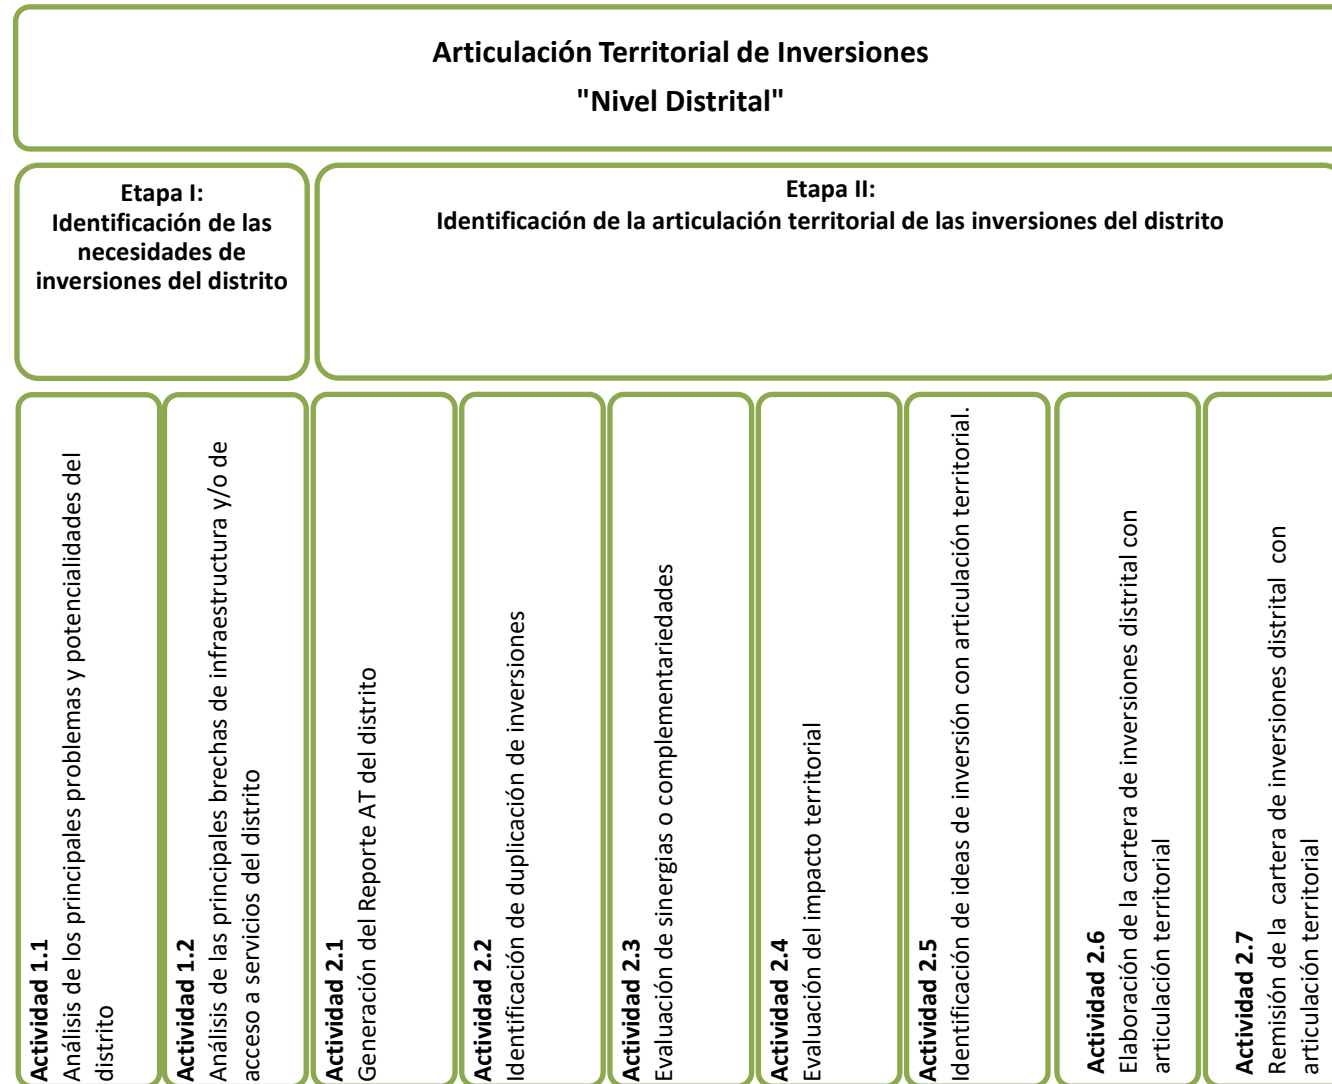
Articulación Territorial de Inversiones
"Nivel Distrital"

Etapa I:
Identificación de las necesidades de inversiones del distrito

Etapa II:
Identificación de la articulación territorial de las inversiones del distrito

Actividad 1.1
Análisis de los principales problemas y potencialidades del distrito

Actividad 1.2
Análisis de las principales brechas de infraestructura y/o de acceso a servicios del distrito

Actividad 2.1
Generación del Reporte AT del distrito

Actividad 2.2
Identificación de duplicación de inversiones

Actividad 2.3
Evaluación de sinergias o complementariedades

Actividad 2.4
Evaluación del impacto territorial

Actividad 2.5
Identificación de ideas de inversión con articulación territorial.

Actividad 2.6
Elaboración de la cartera de inversiones distrital con articulación territorial

Actividad 2.7
Remisión de la cartera de inversiones distrital con articulación territorial